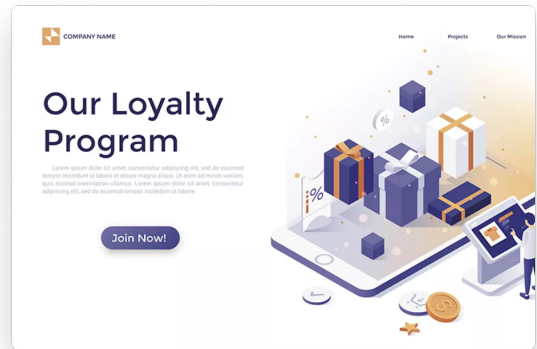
COMPANY NAME

Home Projects Our Mission

Our Loyalty Program

Lorem ipsum dolor sit amet, consectetur adipiscing elit, sed do eiusmod tempor incididunt ut labore et dolore magna aliqua. Ut enim ad minim veniam, quis nostrud exercitation ullamco. Lorem ipsum dolor sit amet, consectetur adipiscing elit, sed do eiusmod tempor incididunt

Join Now!

%

%